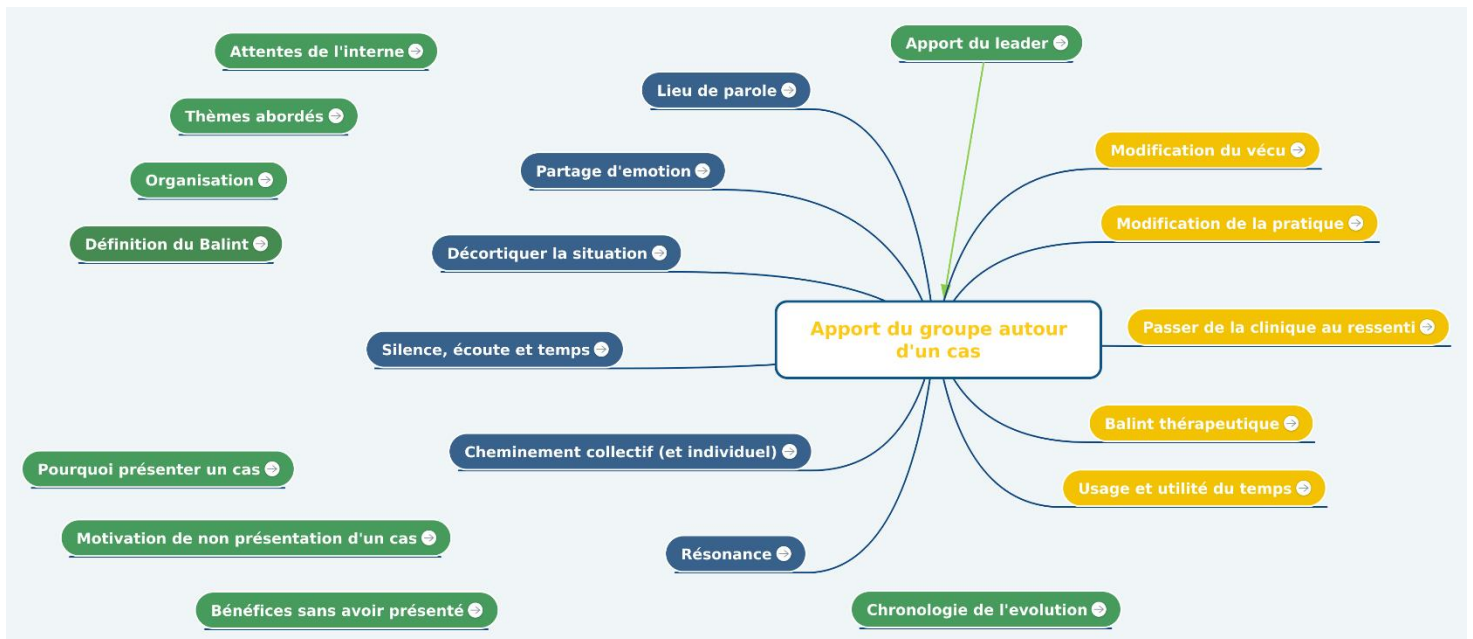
Attentes de l'interne

Thèmes abordés

Organisation

Définition du Balint

Lieu de parole

Partage d'emotion

Décortiquer la situation

Silence, écoute et temps

Cheminement collectif (et individuel)

Résonance

Pourquoi présenter un cas

Motivation de non présentation d'un cas

Bénéfices sans avoir présenté

Apport du leader

Apport du groupe autour d'un cas

Modification du vécu

Modification de la pratique

Passer de la clinique au ressenti

Balint thérapeutique

Usage et utilité du temps

Chronologie de l'evolution